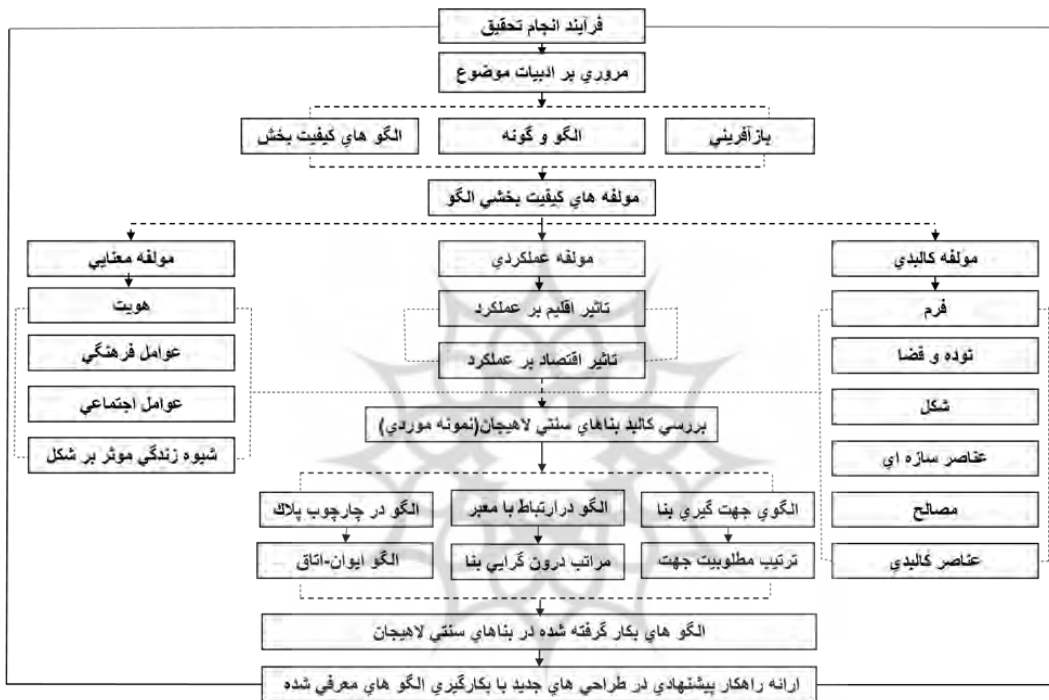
فرآيند انجام تحقيق

مروري بر ادبيات موضوع

بازآفريني

الگو و گونه

الگو هاي كيفيت بخش

مولفه هاي كيفيت بخشي الگو

مولفه كالبدي

مولفه عملكردي

مولفه معنايي

فرم

توده و فضا

شكل

عناصر سازه اي

مصالح

عناصر كالبدي

تاثير اقليم بر عملكرد

تاثير اقتصاد بر عملكرد

هويت

عوامل فرهنگي

عوامل اجتماعي

شيوه زندگي موثر بر شكل

بررسي كالبد بناهاي سنتي لاهيجان(نمونه موردي)

الگوي جهت گيري بنا

ترتيب مطلوبيت جهت

الگو درارتباط با معبر

مراتب درون گرايي بنا

الگو در چارچوب پلاك

الگو ايوان-اتاق

الگو هاي بكار گرفته شده در بناهاي سنتي لاهيجان

ارائه راهكار پيشنهادي در طراحي هاي جديد با بكارگيري الگو هاي معرفي شده